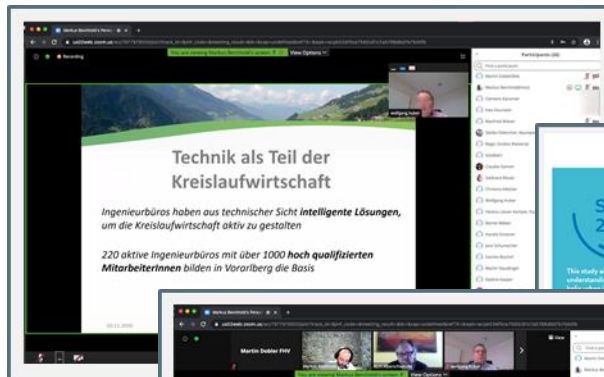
Markus Berchtold's Perso

Recording

You are viewing Markus Berchtold's screen

View Options

Participants (30)

Wolfgang Huber

Technik als Teil der Kreislaufwirtschaft

Ingenieurbüros haben aus technischer Sicht intelligente Lösungen, um die Kreislaufwirtschaft aktiv zu gestalten

220 aktive Ingenieurbüros mit über 1000 hoch qualifizierten MitarbeiterInnen bilden in Vorarlberg die Basis

This study a
understandi

Markus Berchtold's Perso

Martin Dobler FHV

View Options